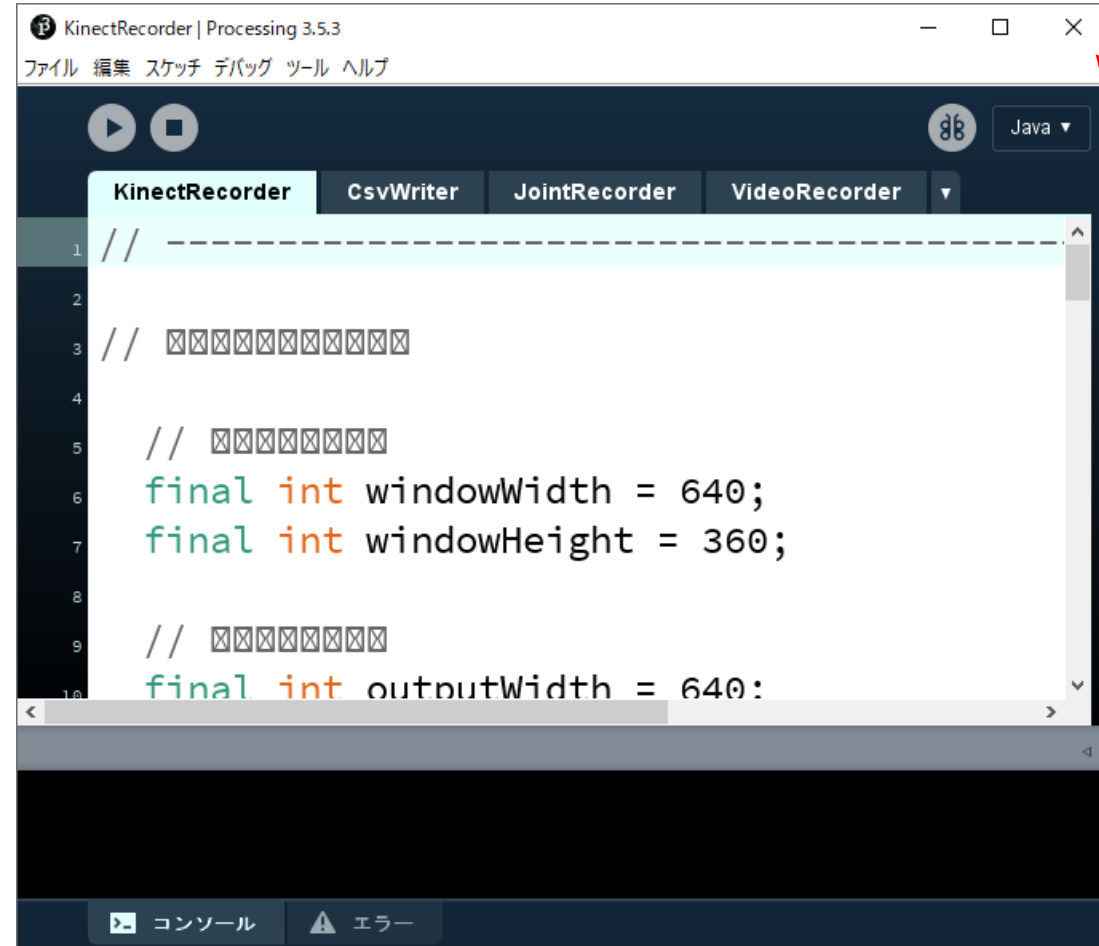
KinectRecorder | Processing 3.5.3

ファイル 編集 スケッチ デバッグ ツール ヘルプ

Java ▼

KinectRecorder CsvWriter JointRecorder VideoRecorder ▼

1 // ----------------------------------------

2

3 // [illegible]

4

5 // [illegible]

6 final int windowWidth = 640;

7 final int windowHeight = 360;

8

9 // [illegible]

10 final int outputWidth = 640;

コンソール エラー